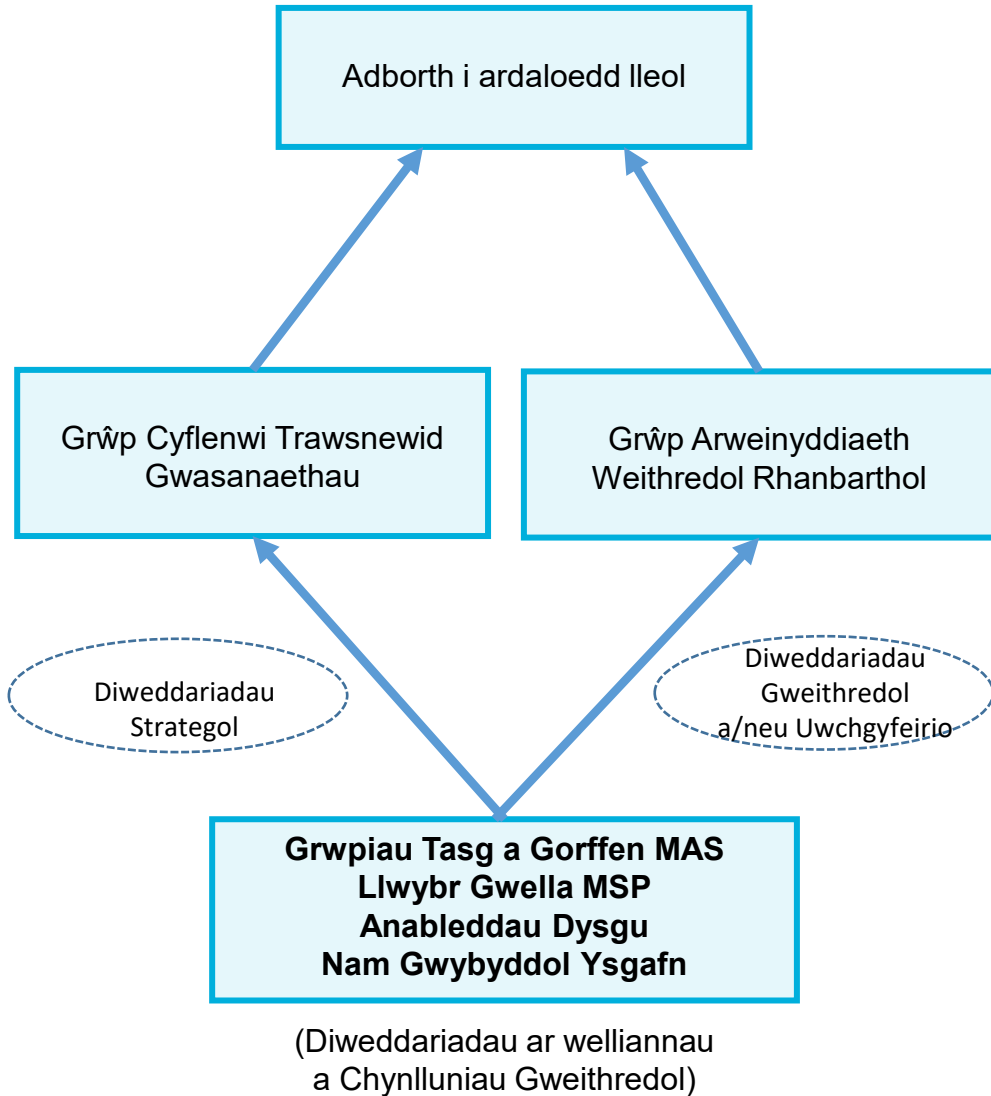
Adborth i ardaloedd lleol

Grŵp Cyflenwi Trawsnewid Gwasanaethau

Grŵp Arweinyddiaeth Weithredol Rhanbarthol

Diweddariadau Strategol

Diweddariadau Gweithredol a/neu Uwchgyfeirio

Grwpiau Tasg a Gorffen MAS
Llwybr Gwella MSP
Anableddau Dysgu
Nam Gwybyddol Ysgafn

(Diweddariadau ar welliannau a Chynlluniau Gweithredol)